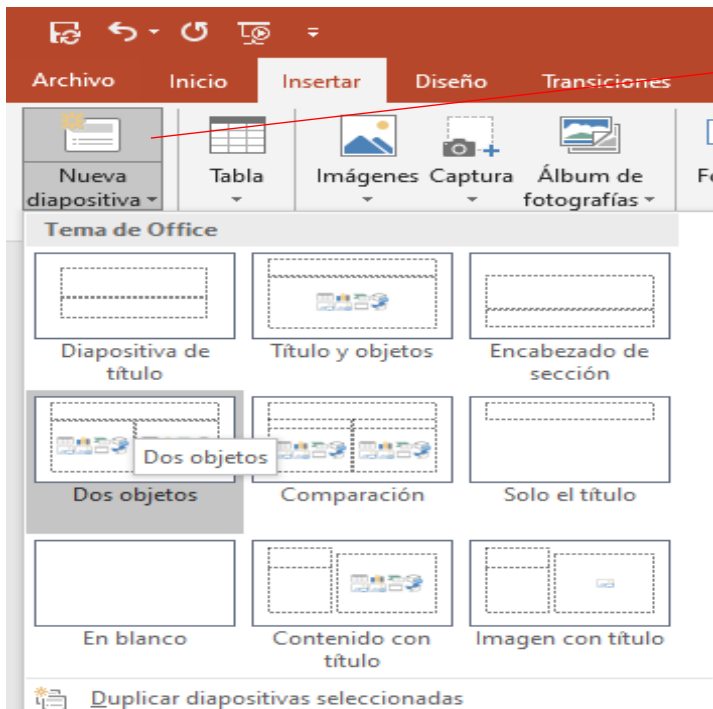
Archivo Inicio Insertar Diseño Transiciones

Nueva diapositiva

Tabla

Imágenes

Captura

Álbum de fotografías

Fo

Tema de Office

Diapositiva de título

Título y objetos

Encabezado de sección

Dos objetos

Dos objetos

Comparación

Solo el título

En blanco

Contenido con título

Imagen con título

Duplicar diapositivas seleccionadas